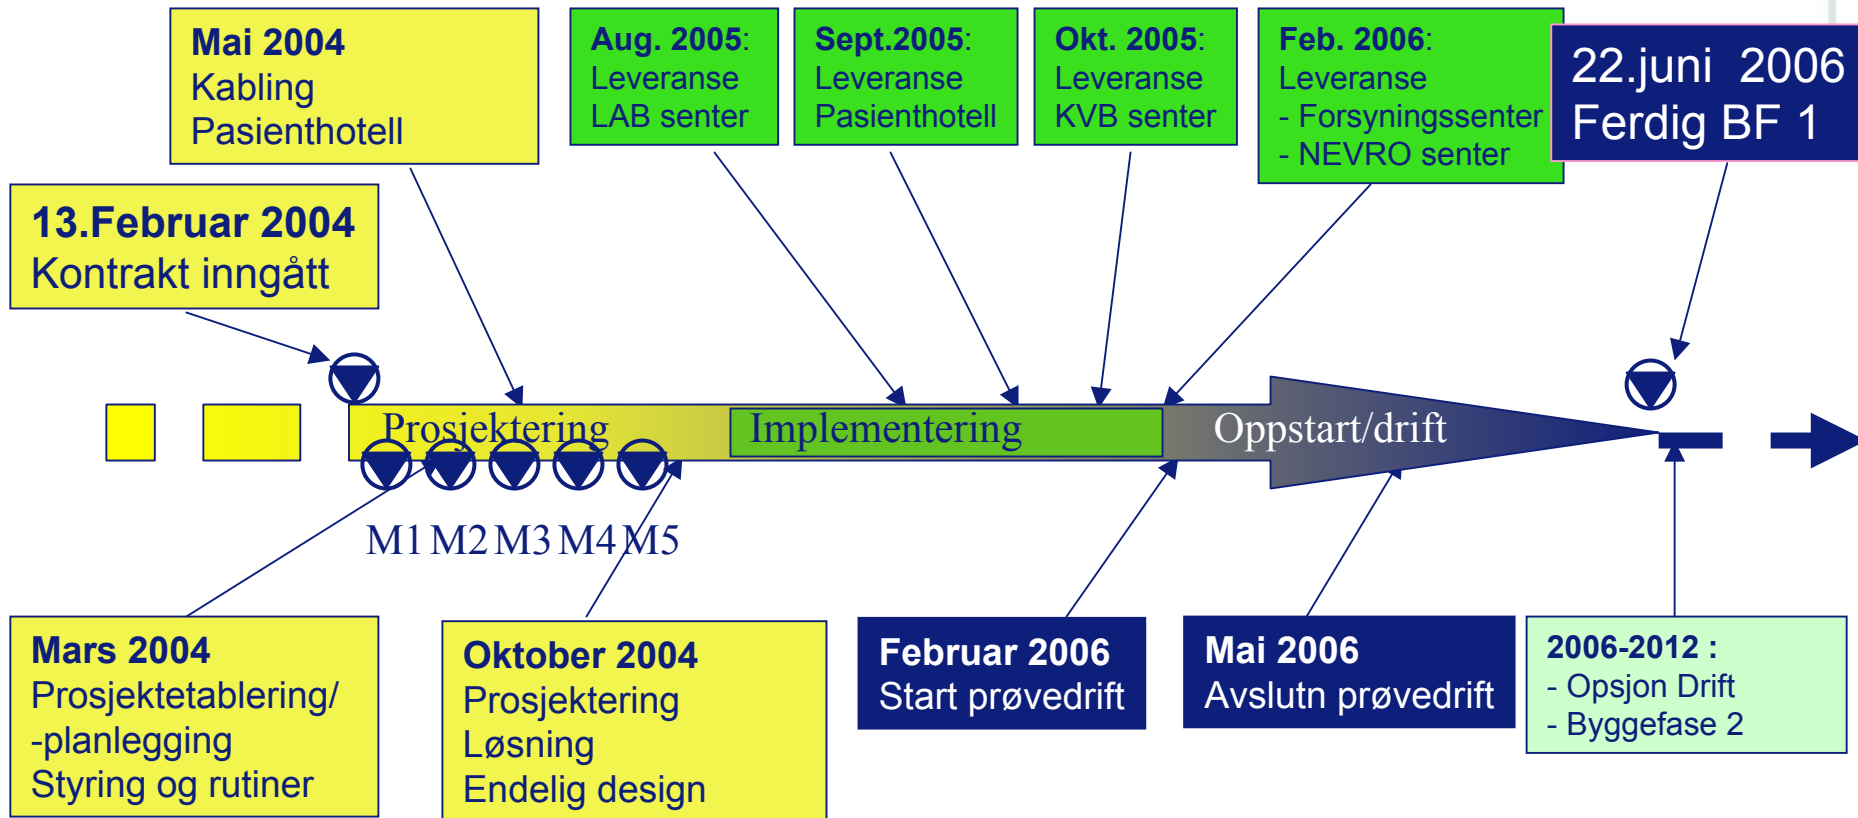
Mai 2004
Kabling
Pasienthotell

Aug. 2005:
Leveranse
LAB senter

Sept.2005:
Leveranse
Pasienthotell

Okt. 2005:
Leveranse
KVB senter

Feb. 2006:
Leveranse
- Forsyningssenter
- NEVRO senter

22.juni 2006
Ferdig BF 1

13.Februar 2004
Kontrakt inngått

Prosjektering

Implementering

Oppstart/drift

M1 M2 M3 M4 M5

Mars 2004
Prosjektetablering/
-planlegging
Styring og rutiner

Oktober 2004
Prosjektering
Løsning
Endelig design

Februar 2006
Start prøvedrift

Mai 2006
Avslutn prøvedrift

2006-2012 :
- Opsjon Drift
- Byggefase 2